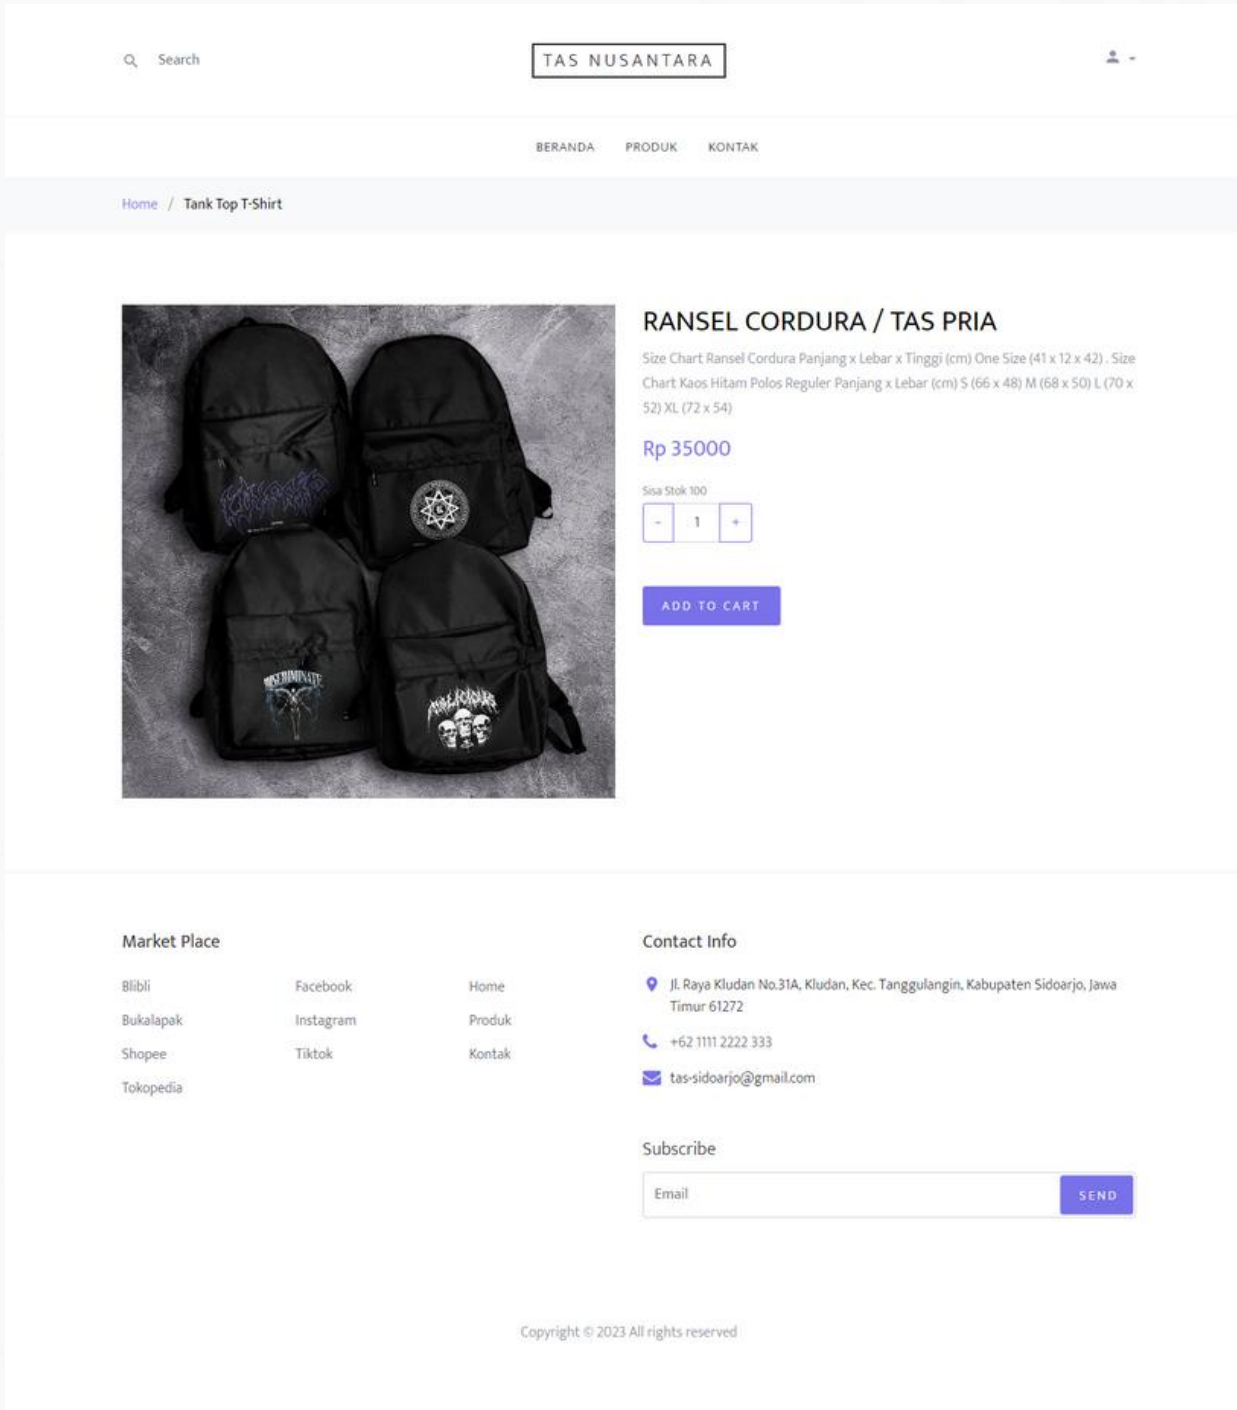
Search

TAS NUSANTARA

BERANDA PRODUK KONTAK

Home / Tank Top T-Shirt

RANSEL CORDURA / TAS PRIA

Size Chart Ransel Cordura Panjang x Lebar x Tinggi (cm) One Size (41 x 12 x 42) . Size Chart Kaos Hitam Polos Reguler Panjang x Lebar (cm) S (66 x 48) M (68 x 50) L (70 x 52) XL (72 x 54)

Rp 35000

Sisa Stok 100

- 1 +

ADD TO CART

Market Place

Blibli
Bukalapak
Shopee
Tokopedia

Facebook
Instagram
Tiktok

Home
Produk
Kontak

Contact Info

Jl. Raya Kludan No.31A, Kludan, Kec. Tanggulangin, Kabupaten Sidoarjo, Jawa Timur 61272

+62 1111 2222 333

tas-sidoarjo@gmail.com

Subscribe

Email

SEND

Copyright © 2023 All rights reserved